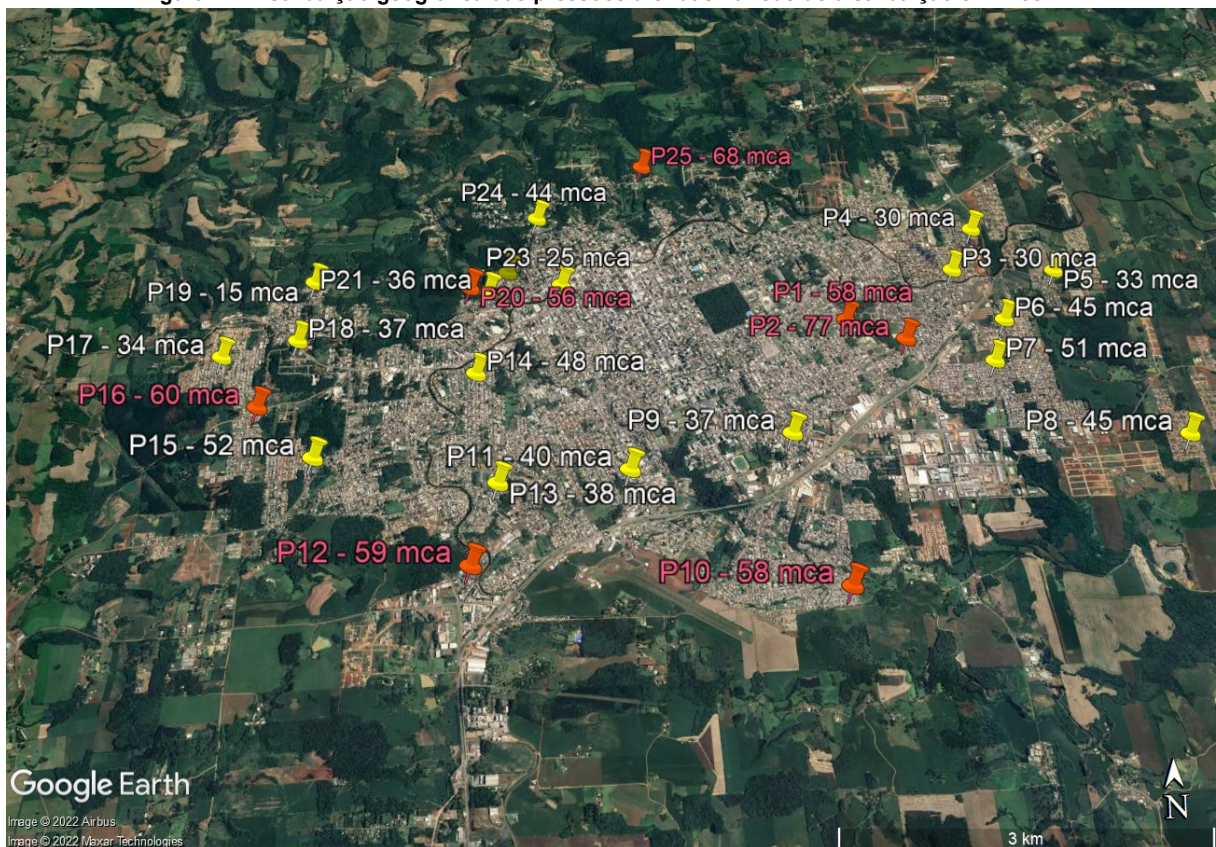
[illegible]

P25 - 68 mca
P24 - 44 mca
P4 - 30 mca
P23 - 25 mca
P3 - 30 mca
P5 - 33 mca
P21 - 36 mca
P19 - 15 mca
P20 - 56 mca
P1 - 58 mca
P6 - 45 mca
P2 - 77 mca
P18 - 37 mca
P17 - 34 mca
P7 - 51 mca
P14 - 48 mca
P16 - 60 mca
P9 - 37 mca
P8 - 45 mca
P15 - 52 mca
P11 - 40 mca
P13 - 38 mca
P12 - 59 mca
P10 - 58 mca

Google Earth
Image © 2022 Airbus
Image © 2022 Maxar Technologies
N
3 km